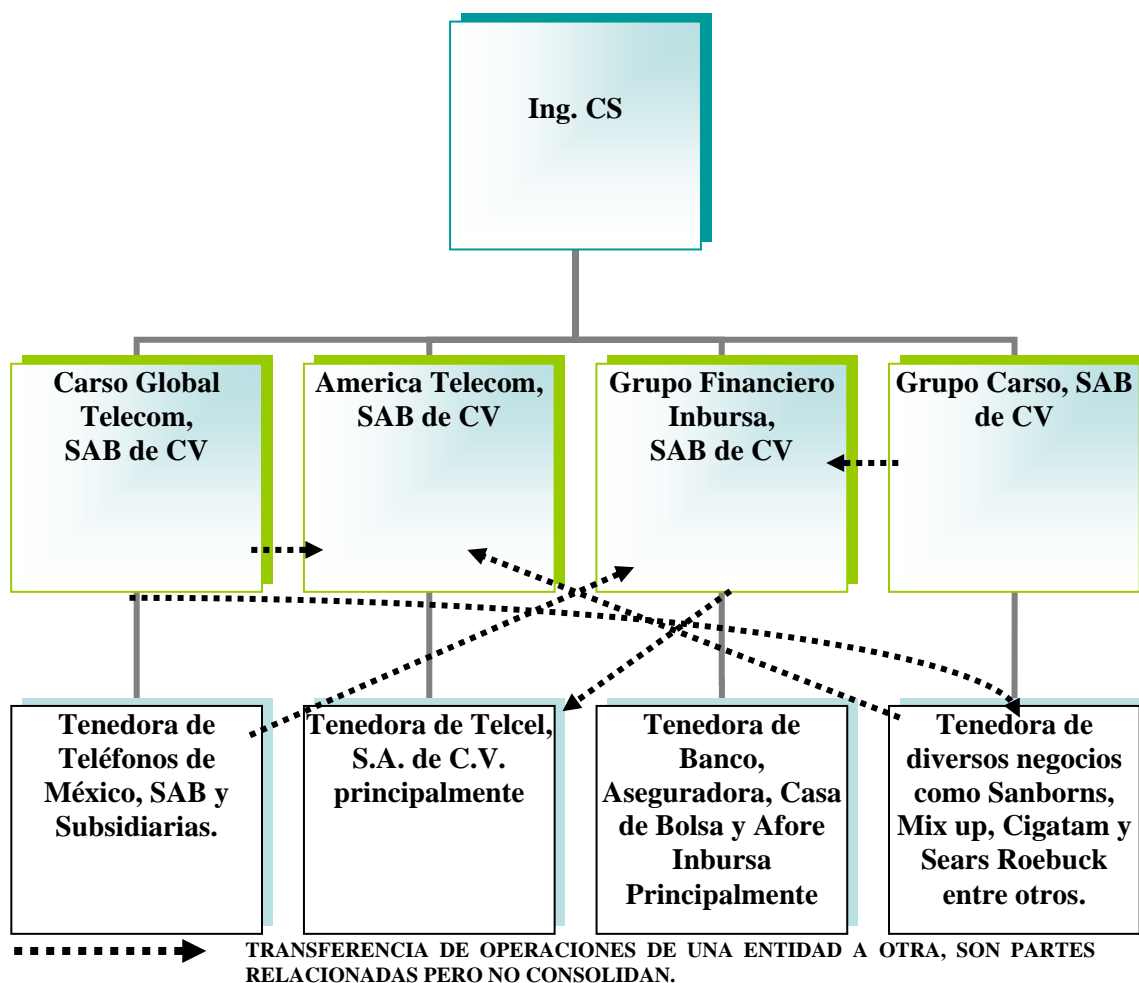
Ing. CS

Carso Global Telecom, SAB de CV

America Telecom, SAB de CV

Grupo Financiero Inbursa, SAB de CV

Grupo Carso, SAB de CV

Tenedora de Teléfonos de México, SAB y Subsidiarias.

Tenedora de Telcel, S.A. de C.V. principalmente

Tenedora de Banco, Aseguradora, Casa de Bolsa y Afore Inbursa Principalmente

Tenedora de diversos negocios como Sanborns, Mix up, Cigatam y Sears Roebuck entre otros.

TRANSFERENCIA DE OPERACIONES DE UNA ENTIDAD A OTRA, SON PARTES RELACIONADAS PERO NO CONSOLIDAN.